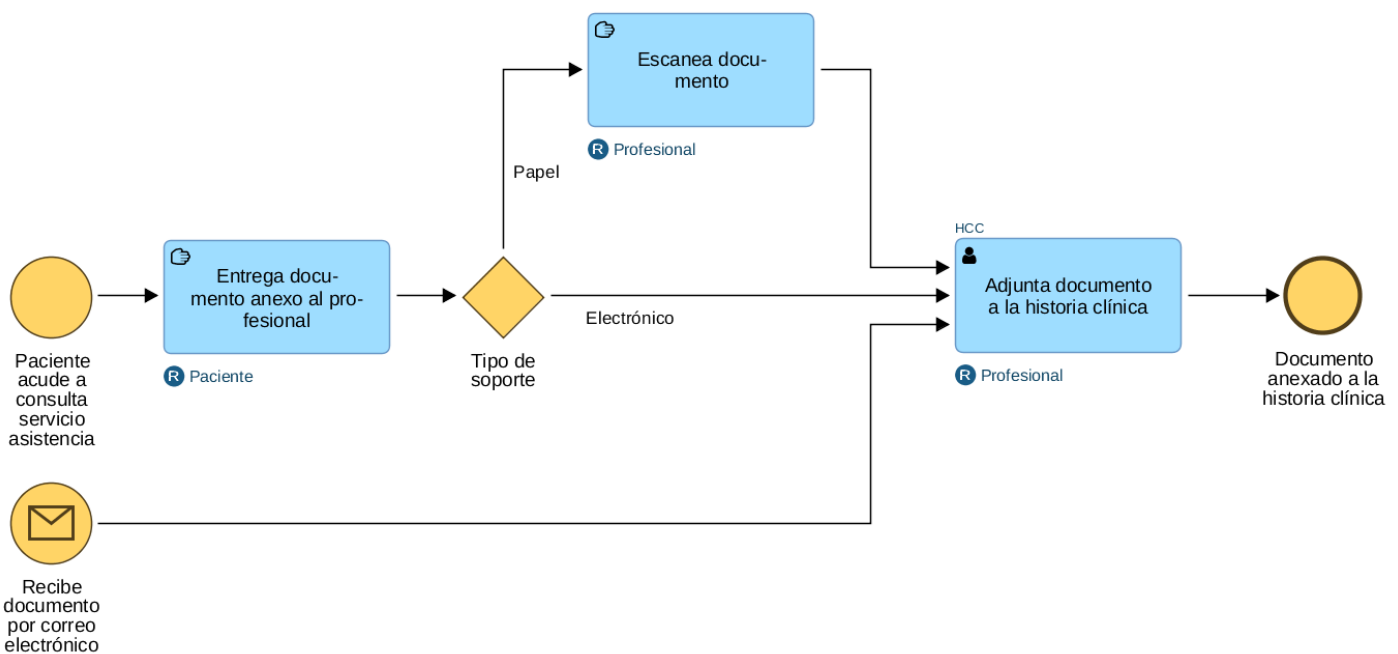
Escanea documento

R Profesional

Papel

Paciente acude a consulta servicio asistencia

Entrega documento anexo al profesional

R Paciente

Tipo de soporte

Electrónico

HCC

Adjunta documento a la historia clínica

R Profesional

Documento anexado a la historia clínica

Recibe documento por correo electrónico